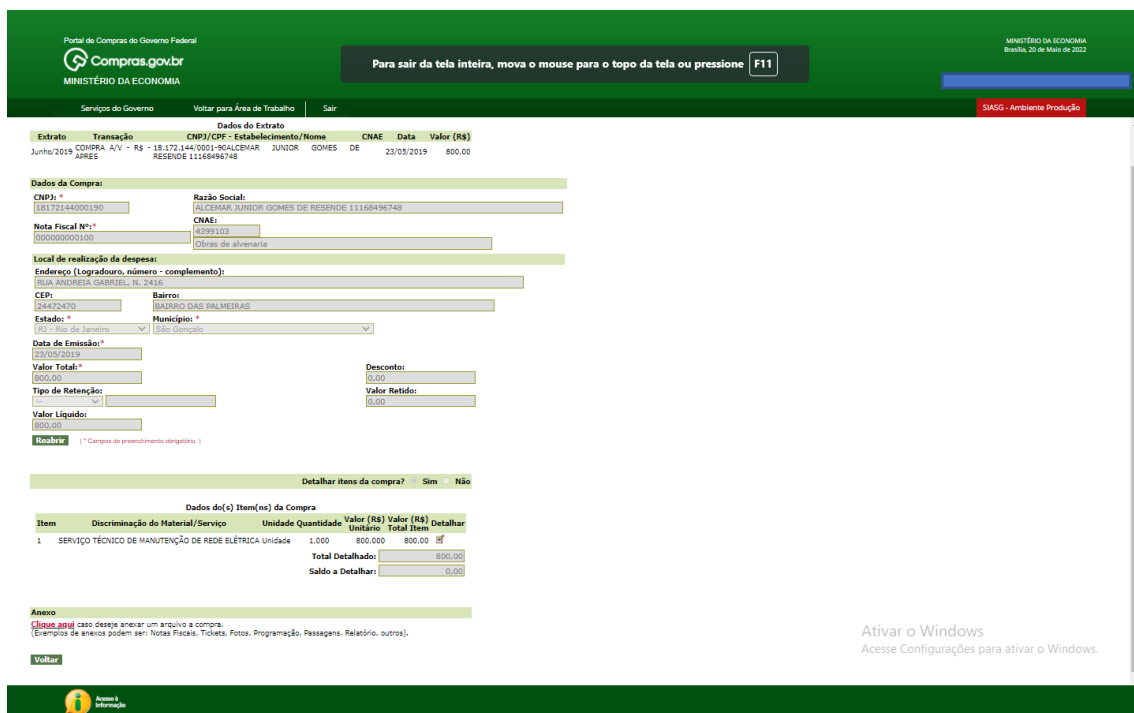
Portal de Compras do Governo Federal
Compras.gov.br
MINISTÉRIO DA ECONOMIA

Para sair da tela inteira, mova o mouse para o topo da tela ou pressione F11

MINISTÉRIO DA ECONOMIA
Brasília, 20 de Maio de 2022

Serviços do Governo | Voltar para Área de Trabalho | Sair

SIASG - Ambiente Produção

Dados do Extrato

| Extrato | Transação | CNPJ/CPF - Estabelecimento/Nome | CNAE | Data | Valor (R$) |
|---|---|---|---|---|---|
| Junho/2019 | COMPRA A/V - R$ - APRES | 18.172.144/0001-90ALCEMAR JUNIOR GOMES DE RESENDE 11168496748 | | 23/05/2019 | 800.00 |

Dados da Compra:
CNPJ: *
18172144000190
Razão Social:
ALCEMAR JUNIOR GOMES DE RESENDE 11168496748
Nota Fiscal Nº:*
000000000100
CNAE:
4399103
Obras de alvenaria

Local de realização da despesa:
Endereço (Logradouro, número - complemento):
RUA ANDREIA GABRIEL, N. 2416
CEP:
24472470
Bairro:
BAIRRO DAS PALMEIRAS
Estado: *
RJ - Rio de Janeiro
Município: *
São Gonçalo
Data de Emissão:*
23/05/2019
Valor Total:*
800,00
Desconto:
0,00
Tipo de Retenção:
--
Valor Retido:
0,00
Valor Líquido:
800,00
Reabrir (* Campos de preenchimento obrigatório. )

Detalhar itens da compra? Sim Não

Dados do(s) Item(ns) da Compra

| Item | Discriminação do Material/Serviço | Unidade | Quantidade | Valor (R$) Unitário | Valor (R$) Total Item | Detalhar |
|---|---|---|---|---|---|---|
| 1 | SERVIÇO TÉCNICO DE MANUTENÇÃO DE REDE ELÉTRICA | Unidade | 1.000 | 800.000 | 800,00 | |

Total Detalhado: 800,00
Saldo a Detalhar: 0,00

Anexo
Clique aqui caso deseje anexar um arquivo a compra.
(Exemplos de anexos podem ser: Notas Fiscais, Tickets, Fotos, Programação, Passagens, Relatório, outros).

Voltar

Ativar o Windows
Acesse Configurações para ativar o Windows.

Acesso à Informação